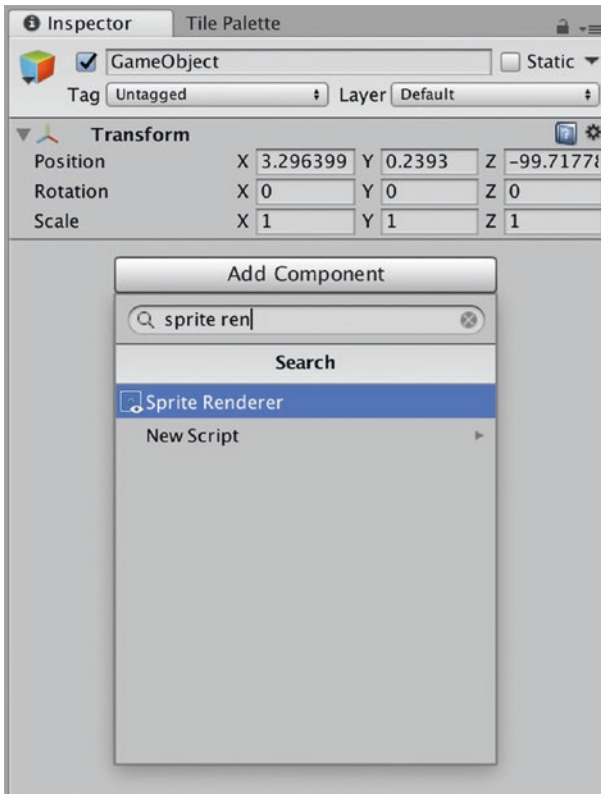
Inspector Tile Palette

GameObject Static

Tag Untagged Layer Default

Transform

Position X 3.296399 Y 0.2393 Z -99.7177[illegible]

Rotation X 0 Y 0 Z 0

Scale X 1 Y 1 Z 1

Add Component

sprite ren

Search

Sprite Renderer

New Script